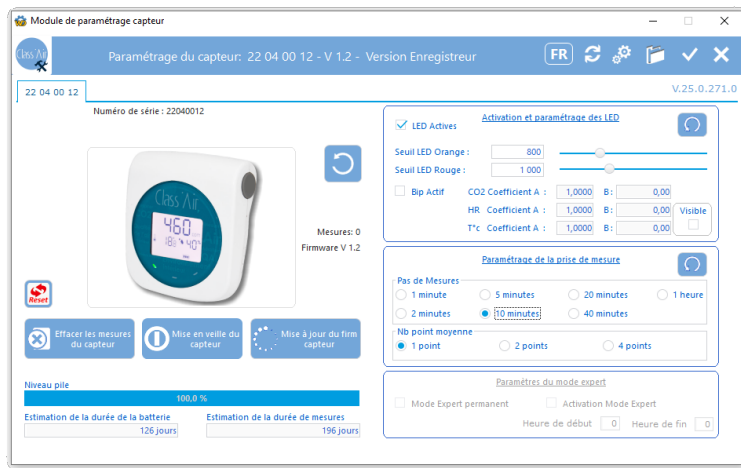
Module de paramétrage capteur

Class Air

Paramétrage du capteur: 22 04 00 12 - V 1.2 - Version Enregistreur

FR

22 04 00 12

V.25.0.271.0

Numéro de série : 22040012

Class Air

460

18 40

Mesures: 0

Firmware V 1.2

Reset

Effacer les mesures du capteur

Mise en veille du capteur

Mise à jour du firm capteur

Niveau pile

100,0 %

Estimation de la durée de la batterie

126 jours

Estimation de la durée de mesures

196 jours

Activation et paramétrage des LED

LED Actives

Seuil LED Orange : 800

Seuil LED Rouge : 1 000

Bip Actif

CO2 Coefficient A : 1,0000 B : 0,00

HR Coefficient A : 1,0000 B : 0,00

T°c Coefficient A : 1,0000 B : 0,00

Visible

Paramétrage de la prise de mesure

Pas de Mesures

1 minute
5 minutes
20 minutes
1 heure
2 minutes
10 minutes
40 minutes

Nb point moyenne

1 point
2 points
4 points

Paramètres du mode expert

Mode Expert permanent

Activation Mode Expert

Heure de début 0

Heure de fin 0